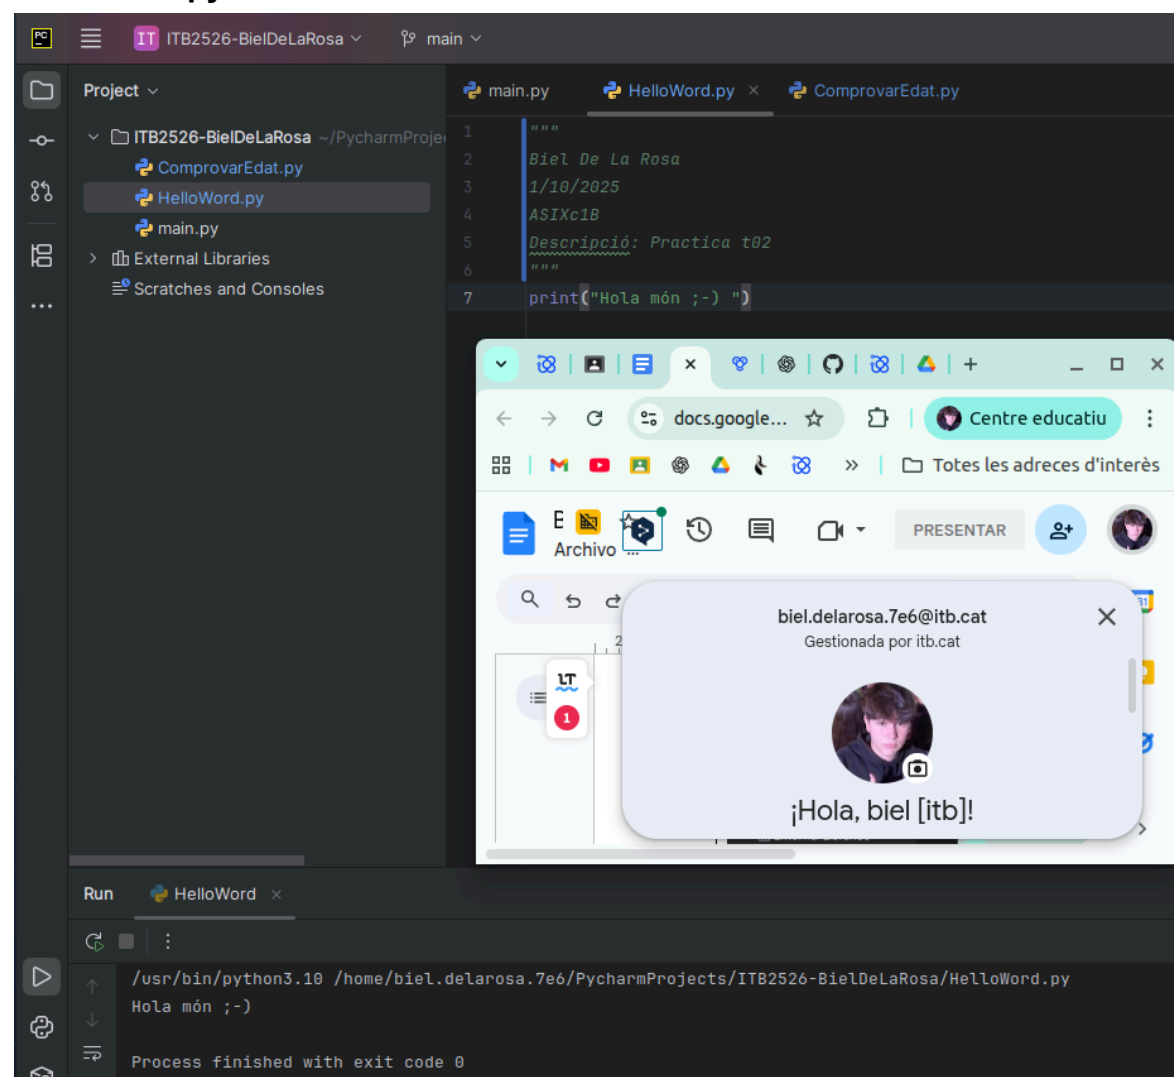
PC IT ITB2526-BielDeLaRosa main

Project

ITB2526-BielDeLaRosa ~/PycharmProje
ComprovarEdat.py
HelloWord.py
main.py
External Libraries
Scratches and Consoles

main.py HelloWord.py × ComprovarEdat.py

1 """
2 Biel De La Rosa
3 1/10/2025
4 ASIXc1B
5 Descripció: Practica t02
6 """
7 print("Hola món ;-) ")

docs.google...
Centre educatiu
Totes les adreces d'interès

E
Archivo
PRESENTAR

biel.delarosa.7e6@itb.cat
Gestionada por itb.cat
¡Hola, biel [itb]!

Run HelloWord ×

/usr/bin/python3.10 /home/biel.delarosa.7e6/PycharmProjects/ITB2526-BielDeLaRosa/HelloWord.py
Hola món ;-)

Process finished with exit code 0